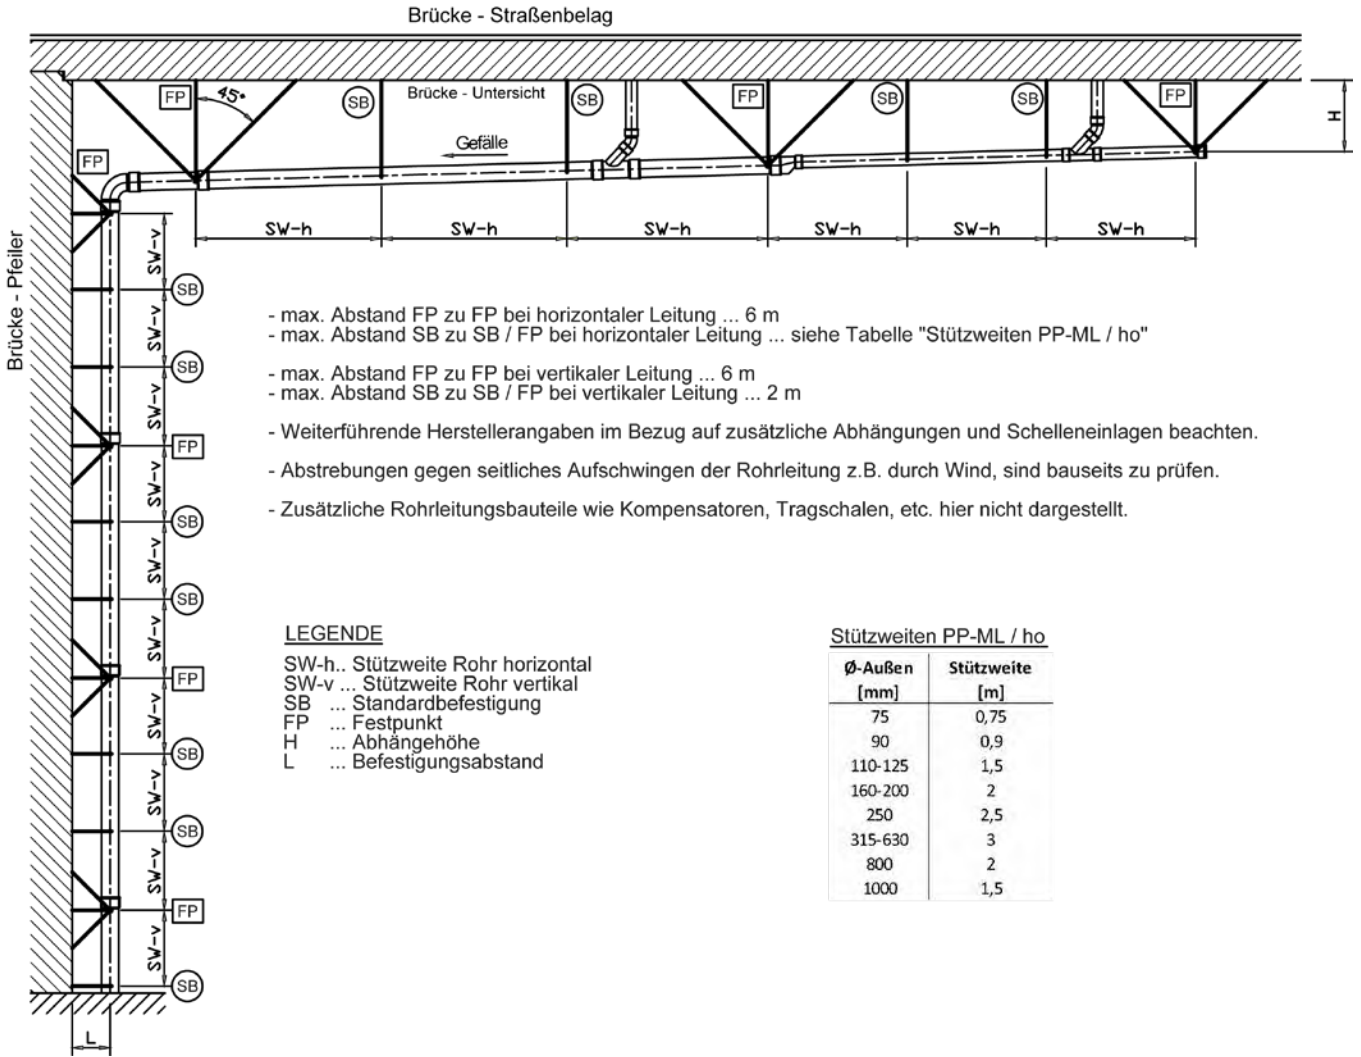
Brücke - Straßenbelag

FP 45° SB Brücke - Untersicht SB FP SB SB FP

Gefälle

H

FP

SW-h SW-h SW-h SW-h SW-h SW-h

Brücke - Pfeiler

SW-v SB SW-v SB SW-v FP SW-v SB SW-v SB SW-v FP SW-v SB SW-v SB SW-v FP SW-v SB

L

- max. Abstand FP zu FP bei horizontaler Leitung ... 6 m
- max. Abstand SB zu SB / FP bei horizontaler Leitung ... siehe Tabelle "Stützweiten PP-ML / ho"

- max. Abstand FP zu FP bei vertikaler Leitung ... 6 m
- max. Abstand SB zu SB / FP bei vertikaler Leitung ... 2 m

- Weiterführende Herstellerangaben im Bezug auf zusätzliche Abhängungen und Schelleneinlagen beachten.

- Abstrebungen gegen seitliches Aufschwingen der Rohrleitung z.B. durch Wind, sind bauseits zu prüfen.

- Zusätzliche Rohrleitungsbauteile wie Kompensatoren, Tragschalen, etc. hier nicht dargestellt.

LEGENDE
SW-h.. Stützweite Rohr horizontal
SW-v ... Stützweite Rohr vertikal
SB ... Standardbefestigung
FP ... Festpunkt
H ... Abhängehöhe
L ... Befestigungsabstand

Stützweiten PP-ML / ho

| Ø-Außen [mm] | Stützweite [m] |
|---|---|
| 75 | 0,75 |
| 90 | 0,9 |
| 110-125 | 1,5 |
| 160-200 | 2 |
| 250 | 2,5 |
| 315-630 | 3 |
| 800 | 2 |
| 1000 | 1,5 |